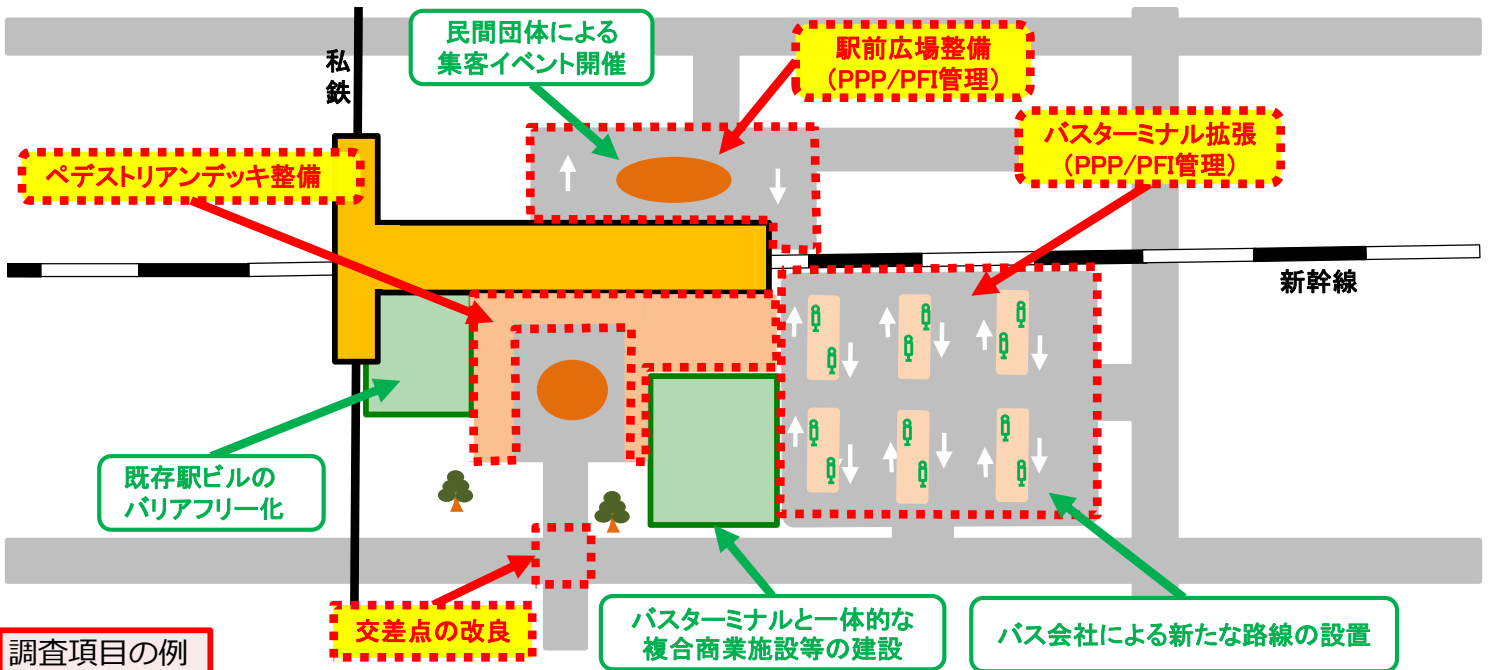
私鉄

民間団体による
集客イベント開催

駅前広場整備
（PPP/PFI管理）

バスターミナル拡張
（PPP/PFI管理）

ペデストリアンデッキ整備

新幹線

既存駅ビルの
バリアフリー化

交差点の改良

バスターミナルと一体的な
複合商業施設等の建設

バス会社による新たな路線の設置

調査項目の例